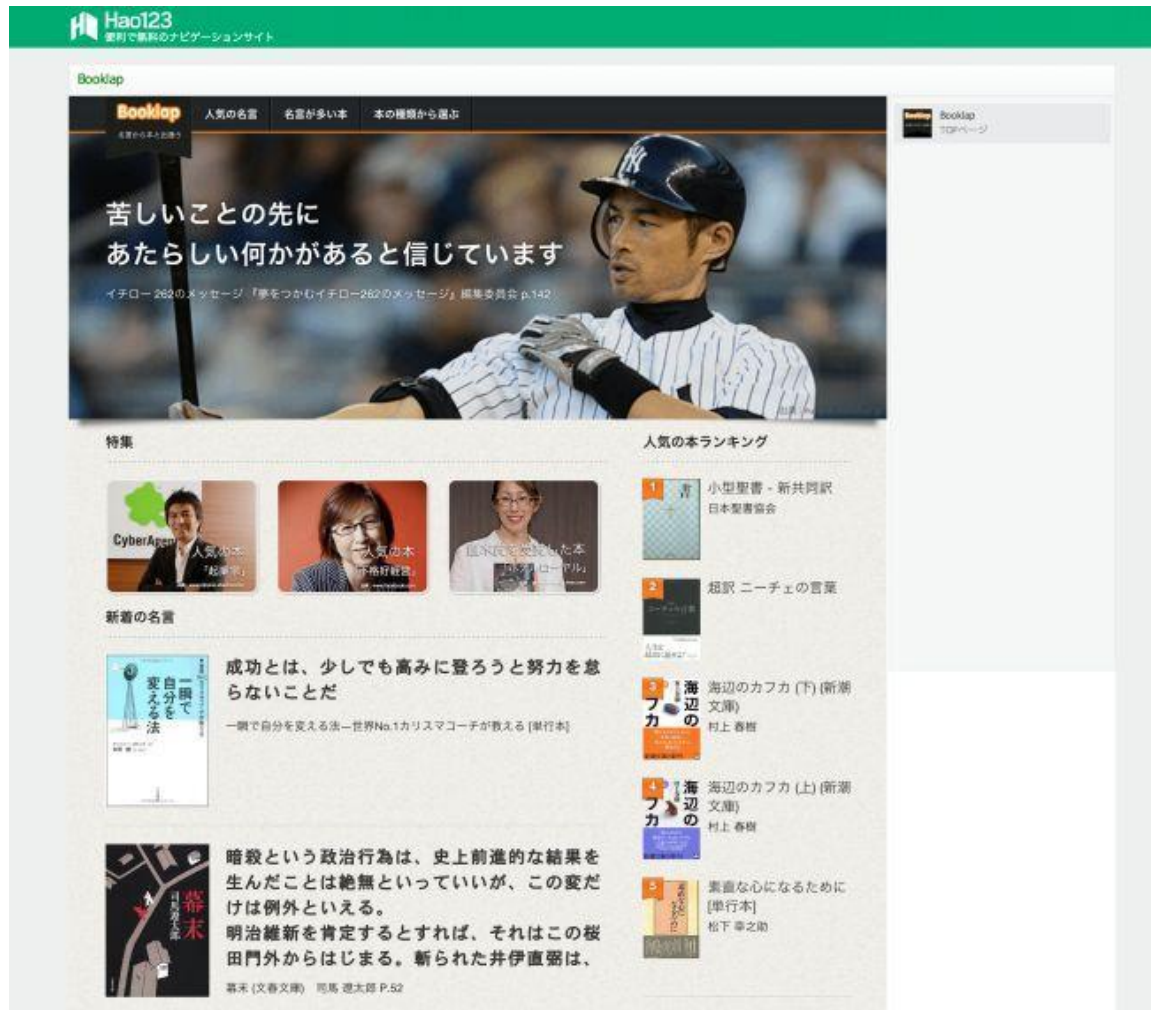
Hao123
便利で無料のナビゲーションサイト

Booklap

Booklap
名言から本と出会う

人気の名言 名言が多い本 本の種類から選ぶ

Booklap
TOPページ

苦しいことの先に
あたらしい何かがあると信じています

イチロー 262のメッセージ 『夢をつかむイチロー262のメッセージ』編集委員会 p.142

特集

CyberAgent
人気の本 『起業家』

人気の本 『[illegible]』

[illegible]本 『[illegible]』

人気の本ランキング

1 小型聖書 - 新共同訳
日本聖書協会

2 超訳 ニーチェの言葉

3 海辺のカフカ (下) (新潮文庫)
村上 春樹

4 海辺のカフカ (上) (新潮文庫)
村上 春樹

5 素直な心になるために [単行本]
松下 幸之助

新着の名言

一瞬で自分を変える法

成功とは、少しでも高みに登ろうと努力を怠らないことだ

一瞬で自分を変える法―世界No.1カリスマコーチが教える [単行本]

幕末 司馬遼太郎

暗殺という政治行為は、史上前進的な結果を生んだことは絶無といっていいが、この変だけは例外といえる。
明治維新を肯定するとすれば、それはこの桜田門外からはじまる。斬られた井伊直弼は、

幕末 (文春文庫) 司馬 遼太郎 P.52